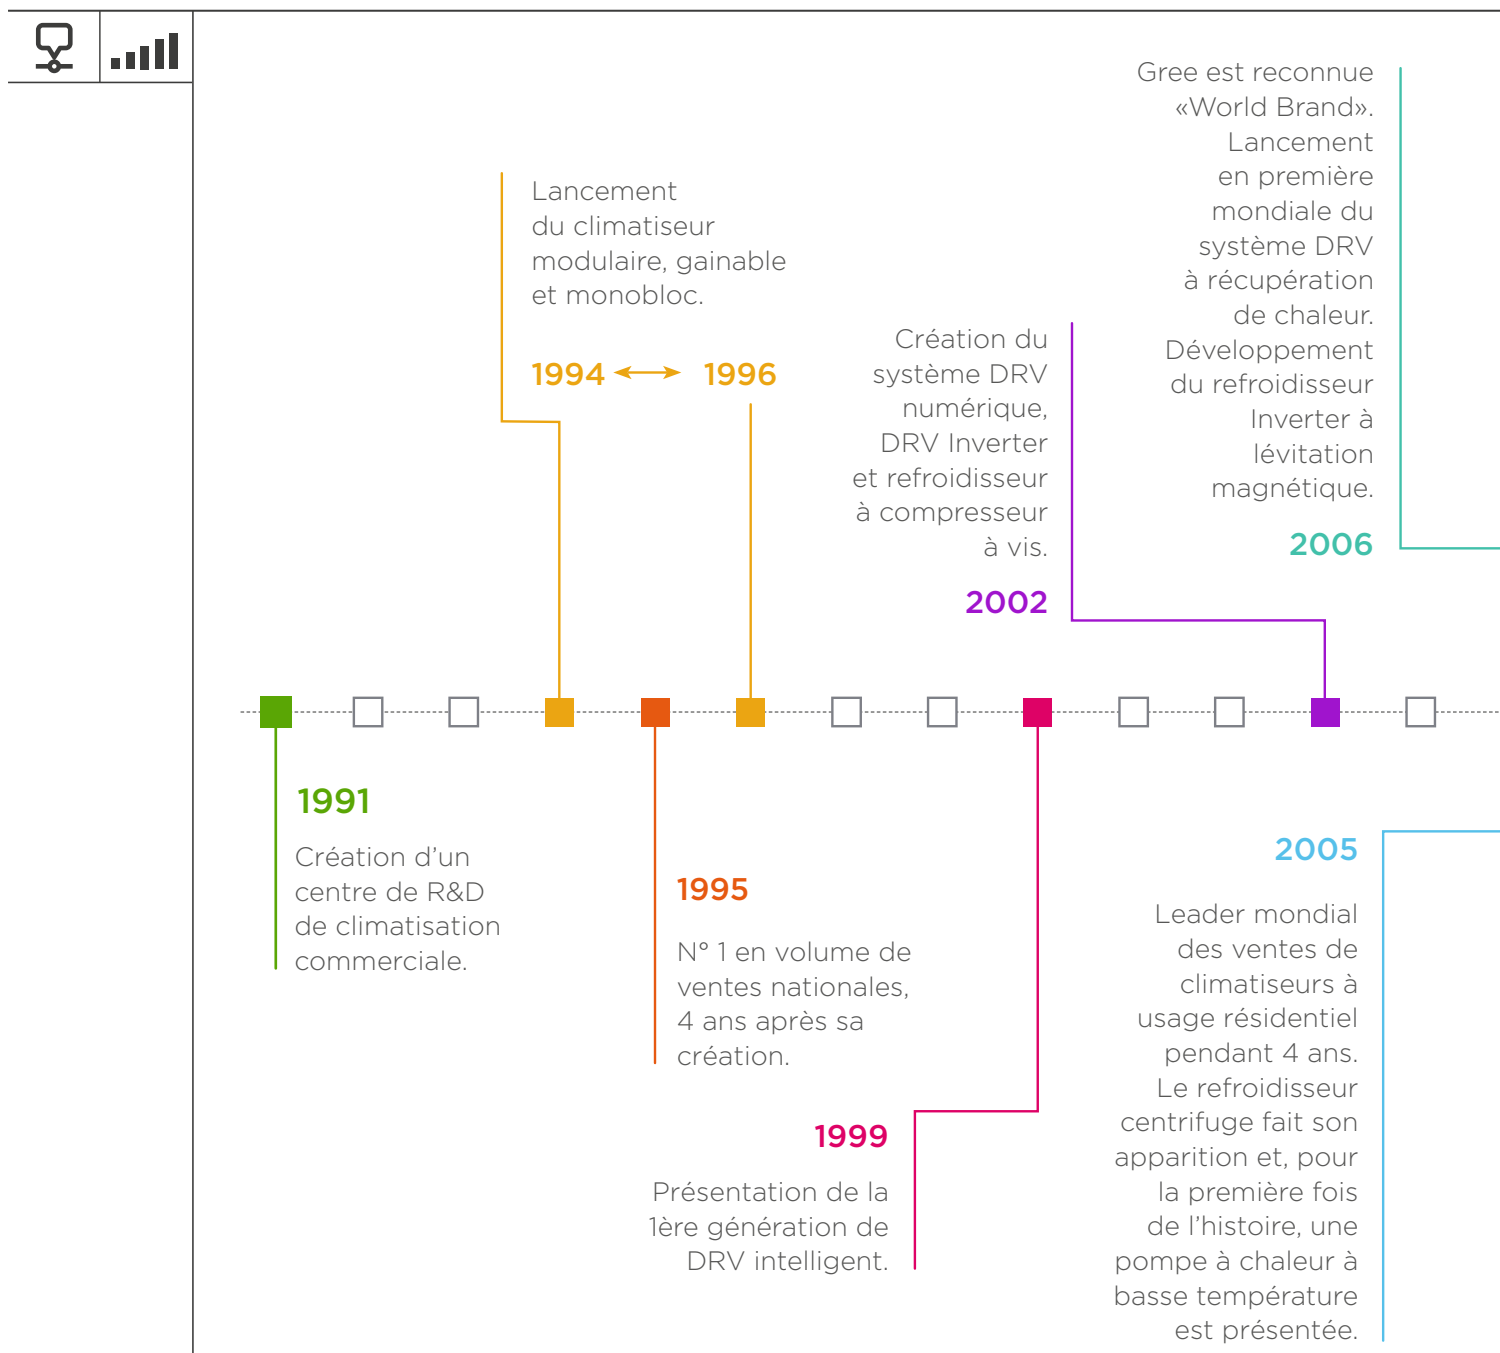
Lancement du climatiseur modulaire, gainable et monobloc.

1994 ⟷ 1996

Création du système DRV numérique, DRV Inverter et refroidisseur à compresseur à vis.

2002

Gree est reconnue «World Brand». Lancement en première mondiale du système DRV à récupération de chaleur. Développement du refroidisseur Inverter à lévitation magnétique.

2006

1991

Création d'un centre de R&D de climatisation commerciale.

1995

N° 1 en volume de ventes nationales, 4 ans après sa création.

1999

Présentation de la 1ère génération de DRV intelligent.

2005

Leader mondial des ventes de climatiseurs à usage résidentiel pendant 4 ans. Le refroidisseur centrifuge fait son apparition et, pour la première fois de l'histoire, une pompe à chaleur à basse température est présentée.